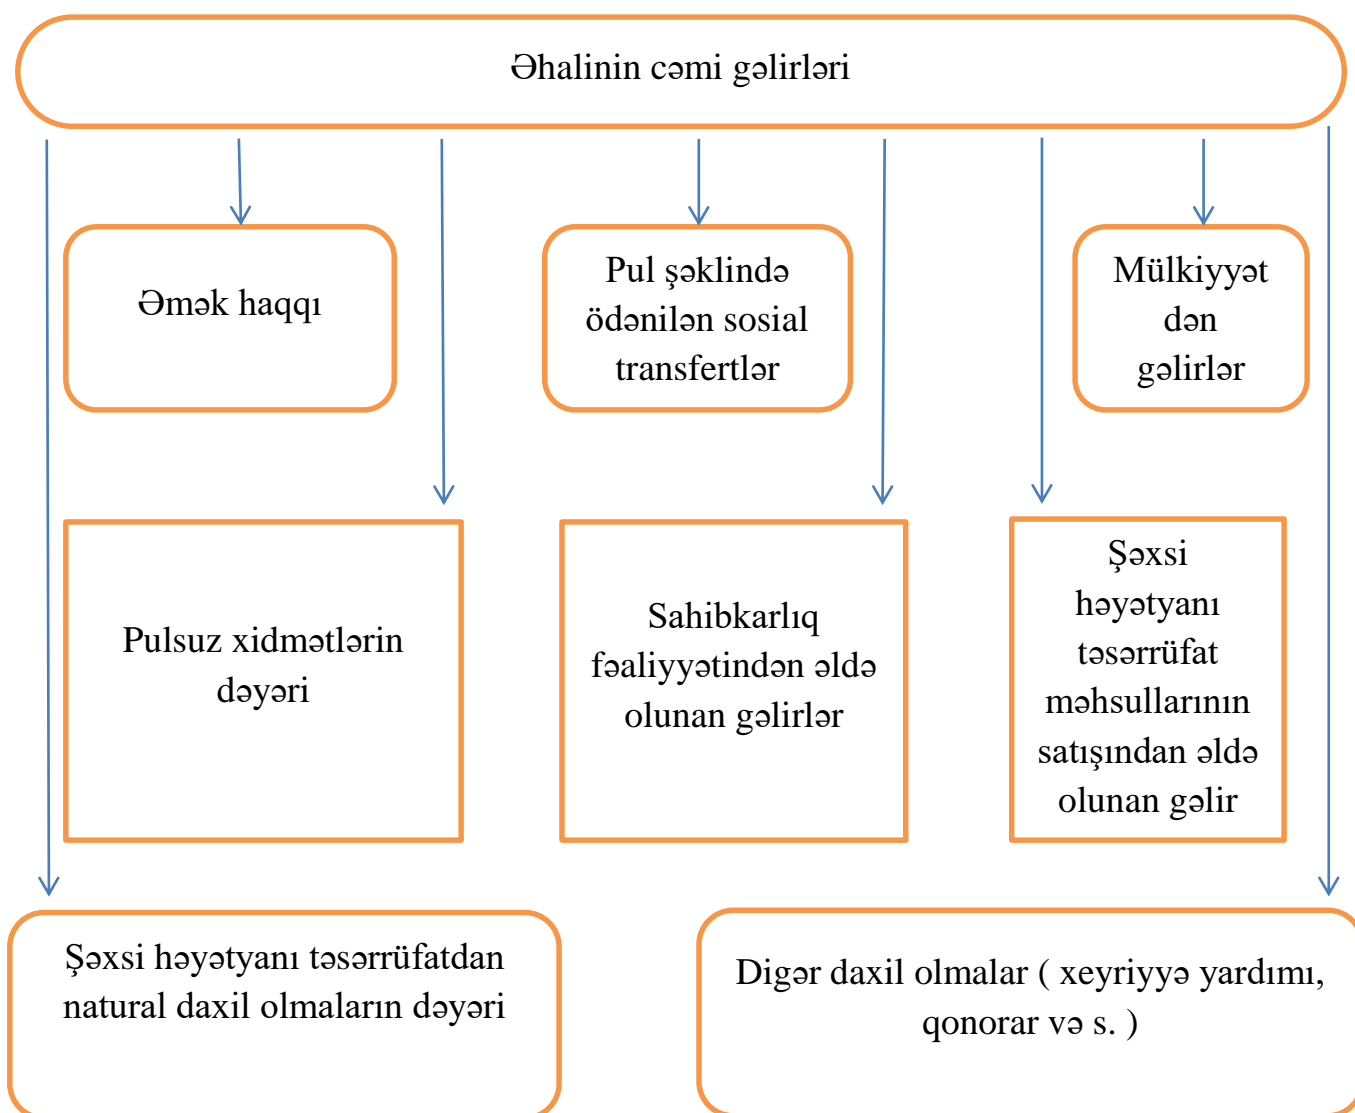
Əhalinin cəmi gəlirləri

Əmək haqqı

Pul şəklində ödənilən sosial transfertlər

Mülkiyyət dən gəlirlər

Pulsuz xidmətlərin dəyəri

Sahibkarlıq fəaliyyətindən əldə olunan gəlirlər

Şəxsi həyətyanı təsərrüfat məhsullarının satışından əldə olunan gəlir

Şəxsi həyətyanı təsərrüfatdan natural daxil olmaların dəyəri

Digər daxil olmalar ( xeyriyyə yardımı, qonorar və s. )